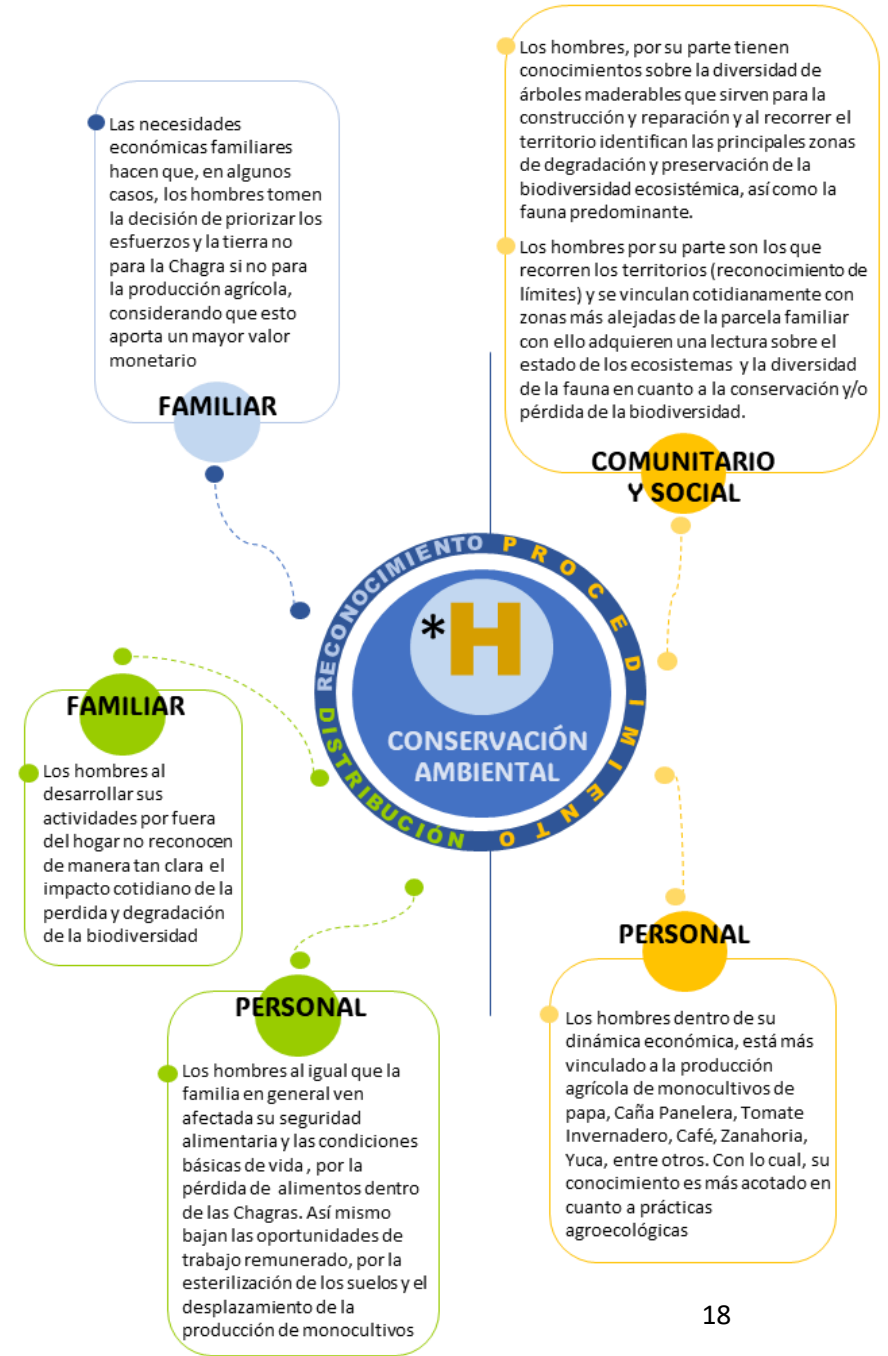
Los hombres, por su parte tienen conocimientos sobre la diversidad de árboles maderables que sirven para la construcción y reparación y al recorrer el territorio identifican las principales zonas de degradación y preservación de la biodiversidad ecosistémica, así como la fauna predominante.

Los hombres por su parte son los que recorren los territorios (reconocimiento de límites) y se vinculan cotidianamente con zonas más alejadas de la parcela familiar con ello adquieren una lectura sobre el estado de los ecosistemas y la diversidad de la fauna en cuanto a la conservación y/o pérdida de la biodiversidad.

COMUNITARIO Y SOCIAL

Las necesidades económicas familiares hacen que, en algunos casos, los hombres tomen la decisión de priorizar los esfuerzos y la tierra no para la Chagra si no para la producción agrícola, considerando que esto aporta un mayor valor monetario

FAMILIAR

RECONOCIMIENTO PROCEDIMIENTO DISTRIBUCIÓN

*H

CONSERVACIÓN AMBIENTAL

FAMILIAR

Los hombres al desarrollar sus actividades por fuera del hogar no reconocen de manera tan clara el impacto cotidiano de la perdida y degradación de la biodiversidad

PERSONAL

Los hombres dentro de su dinámica económica, está más vinculado a la producción agrícola de monocultivos de papa, Caña Panelera, Tomate Invernadero, Café, Zanahoria, Yuca, entre otros. Con lo cual, su conocimiento es más acotado en cuanto a prácticas agroecológicas

PERSONAL

Los hombres al igual que la familia en general ven afectada su seguridad alimentaria y las condiciones básicas de vida , por la pérdida de alimentos dentro de las Chagras. Así mismo bajan las oportunidades de trabajo remunerado, por la esterilización de los suelos y el desplazamiento de la producción de monocultivos

18